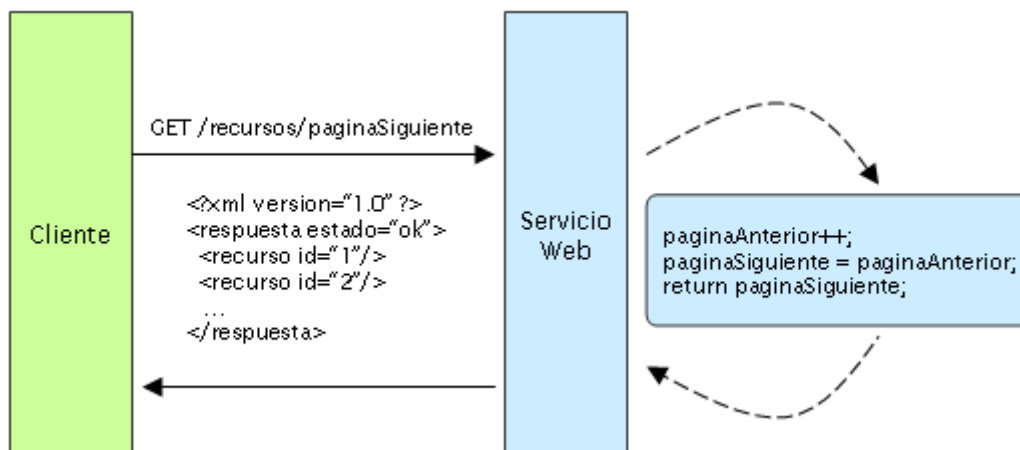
Cliente

GET /recursos/paginaSiguiente

<?xml version="1.0" ?>
<respuesta estado="ok">
<recurso id="1"/>
<recurso id="2"/>
...
</respuesta>

Servicio Web

paginaAnterior++;
paginaSiguiente = paginaAnterior;
return paginaSiguiente;